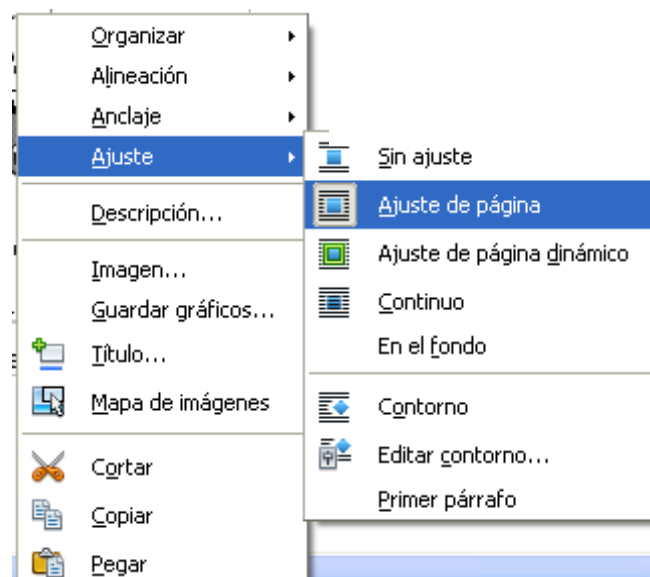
Organizar
Alineación
Anclaje
Ajuste
Descripción...
Imagen...
Guardar gráficos...
Título...
Mapa de imágenes
Cortar
Copiar
Pegar

Sin ajuste
Ajuste de página
Ajuste de página dinámico
Continuo
En el fondo
Contorno
Editar contorno...
Primer párrafo